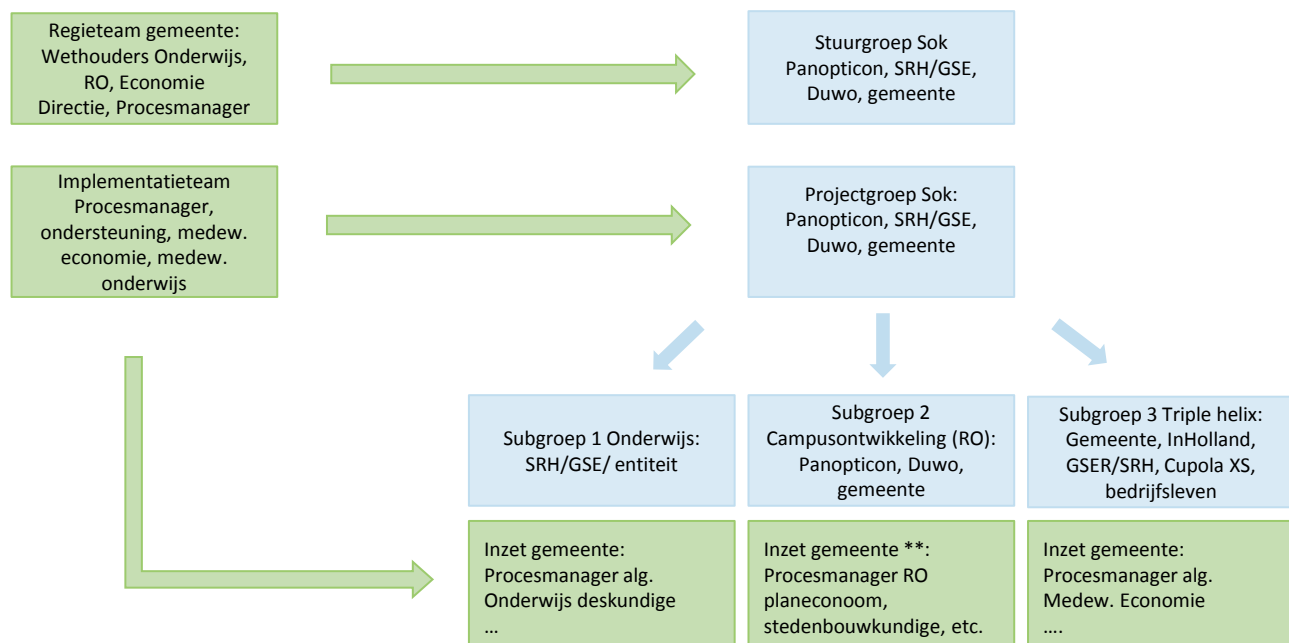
Regieteam gemeente: Wethouders Onderwijs, RO, Economie Directie, Procesmanager

Stuurgroep Sok Panopticon, SRH/GSE, Duwo, gemeente

Implementatieteam Procesmanager, ondersteuning, medew. economie, medew. onderwijs

Projectgroep Sok: Panopticon, SRH/GSE, Duwo, gemeente

Subgroep 1 Onderwijs: SRH/GSE/ entiteit

Subgroep 2 Campusontwikkeling (RO): Panopticon, Duwo, gemeente

Subgroep 3 Triple helix: Gemeente, InHolland, GSER/SRH, Cupola XS, bedrijfsleven

Inzet gemeente: Procesmanager alg. Onderwijs deskundige …

Inzet gemeente **: Procesmanager RO planeconoom, stedenbouwkundige, etc.

Inzet gemeente: Procesmanager alg. Medew. Economie ….